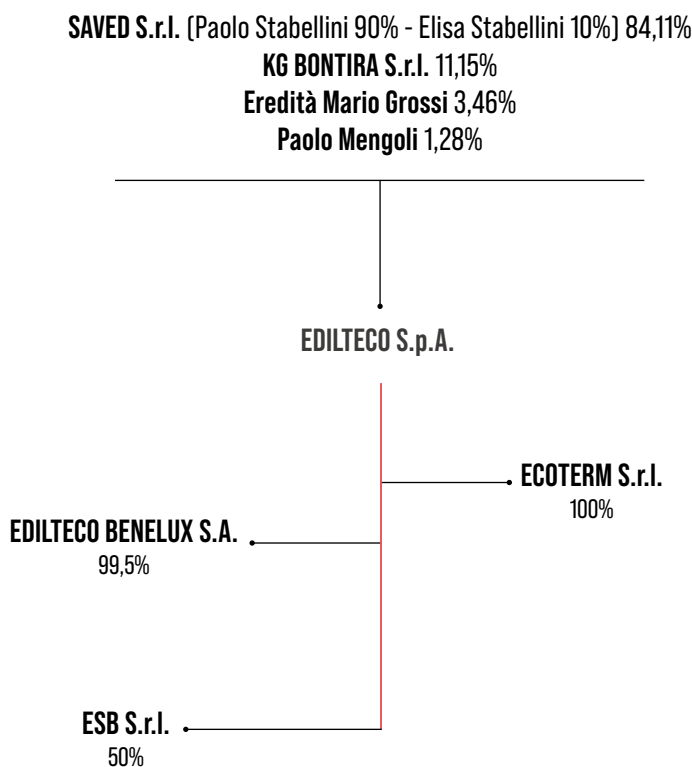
SAVED S.r.l. (Paolo Stabellini 90% - Elisa Stabellini 10%) 84,11%
KG BONTIRA S.r.l. 11,15%
Eredità Mario Grossi 3,46%
Paolo Mengoli 1,28%

EDILTECO S.p.A.

ECOTERM S.r.l.
100%

EDILTECO BENELUX S.A.
99,5%

ESB S.r.l.
50%